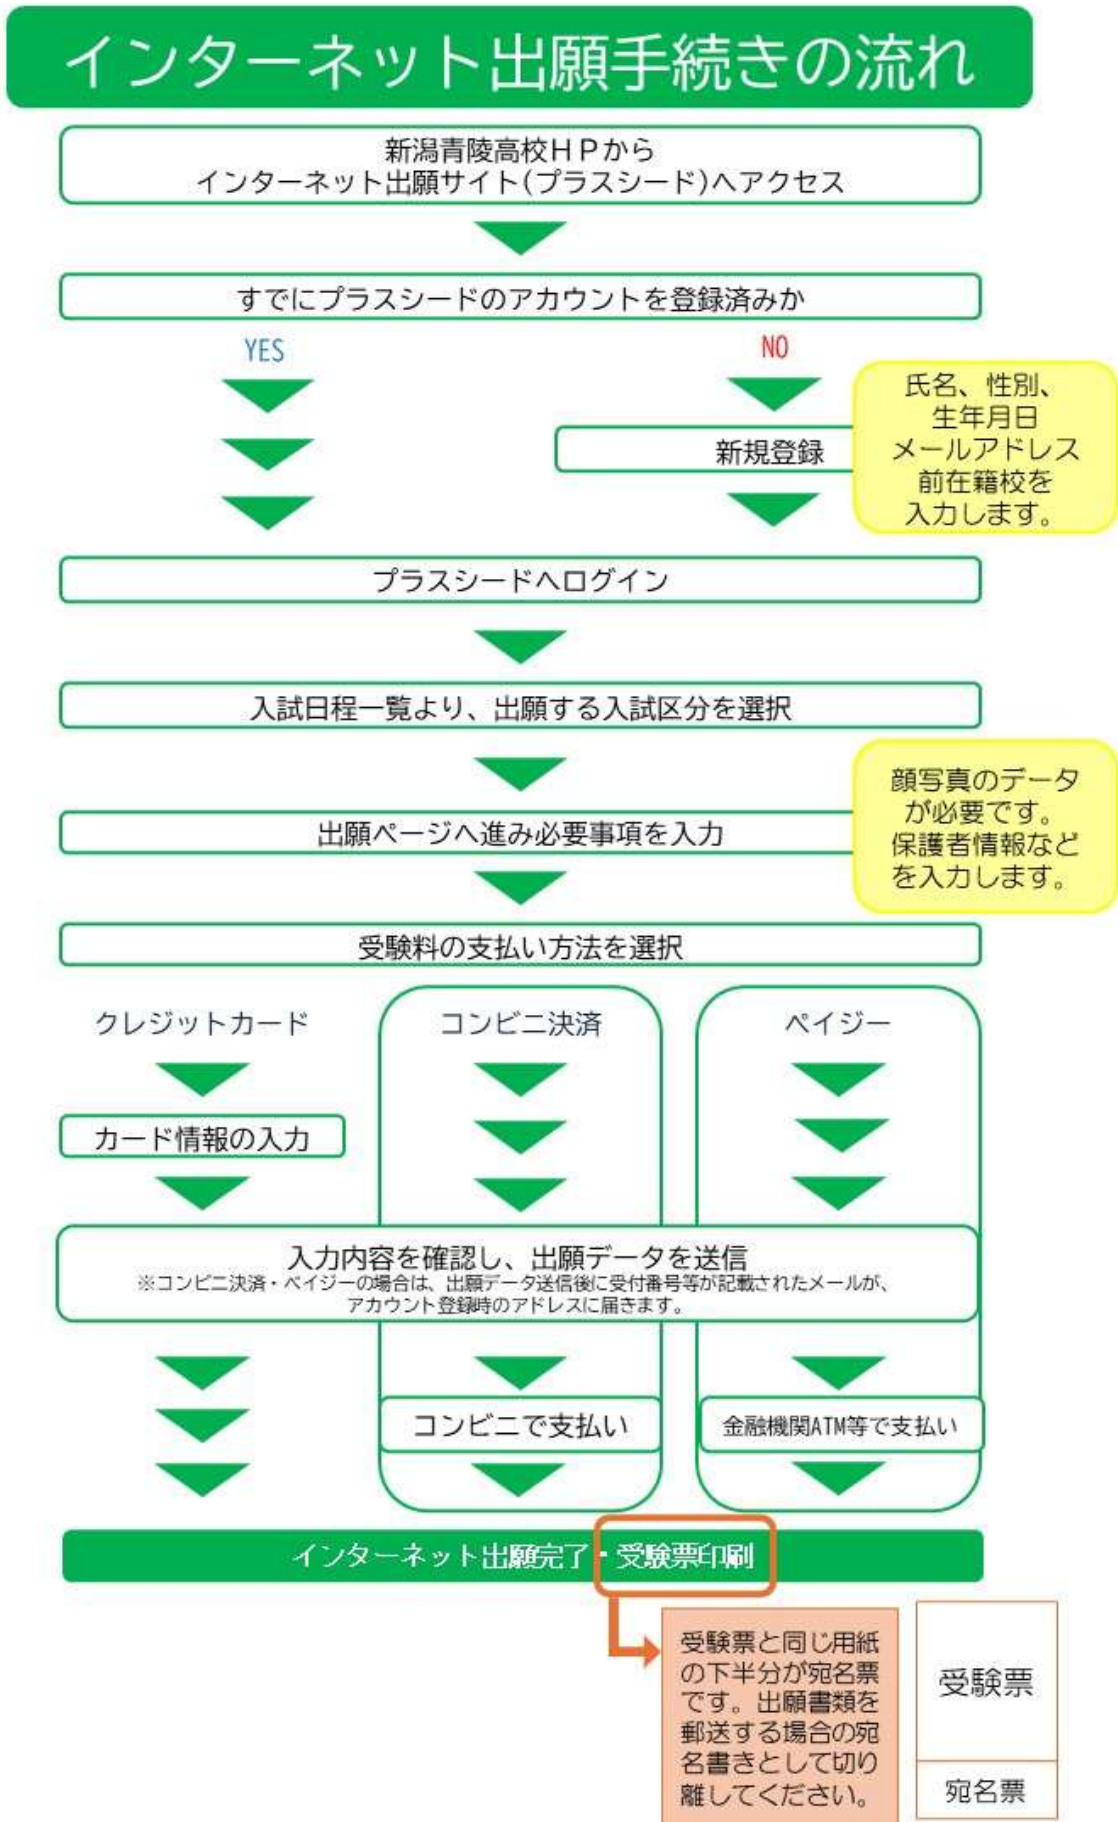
インターネット出願手続きの流れ

新潟青陵高校HPから
インターネット出願サイト(プラスシード)へアクセス

すでにプラスシードのアカウントを登録済みか

YES

NO

新規登録

氏名、性別、生年月日
メールアドレス
前在籍校を
入力します。

プラスシードへログイン

入試日程一覧より、出願する入試区分を選択

出願ページへ進み必要事項を入力

顔写真のデータが必要です。
保護者情報などを入力します。

受験料の支払い方法を選択

クレジットカード

コンビニ決済

ペイジー

カード情報の入力

入力内容を確認し、出願データを送信
※コンビニ決済・ペイジーの場合は、出願データ送信後に受付番号等が記載されたメールが、アカウント登録時のアドレスに届きます。

コンビニで支払い

金融機関ATM等で支払い

インターネット出願完了・受験票印刷

受験票と同じ用紙の下半分が宛名票です。出願書類を郵送する場合の宛名書きとして切り離してください。

受験票

宛名票